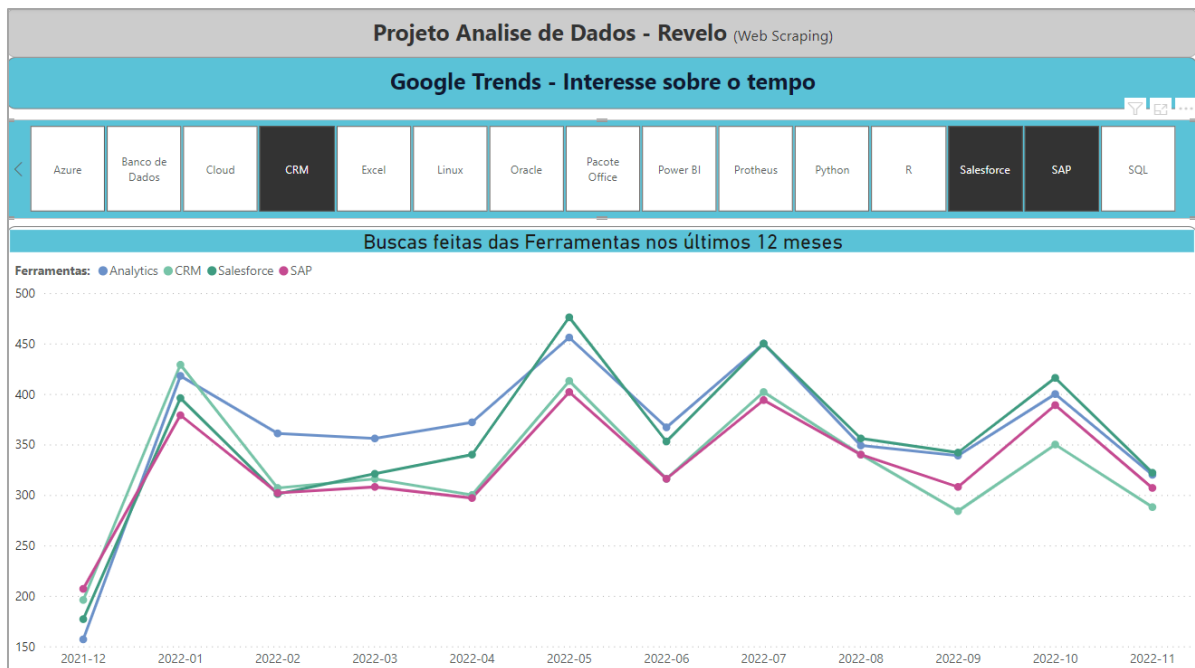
Projeto Analise de Dados - Revelo (Web Scraping)

Google Trends - Interesse sobre o tempo

Azure | Banco de Dados | Cloud | CRM | Excel | Linux | Oracle | Pacote Office | Power BI | Protheus | Python | R | Salesforce | SAP | SQL

Buscas feitas das Ferramentas nos últimos 12 meses

Ferramentas: Analytics CRM Salesforce SAP

500
450
400
350
300
250
200
150

2021-12 2022-01 2022-02 2022-03 2022-04 2022-05 2022-06 2022-07 2022-08 2022-09 2022-10 2022-11